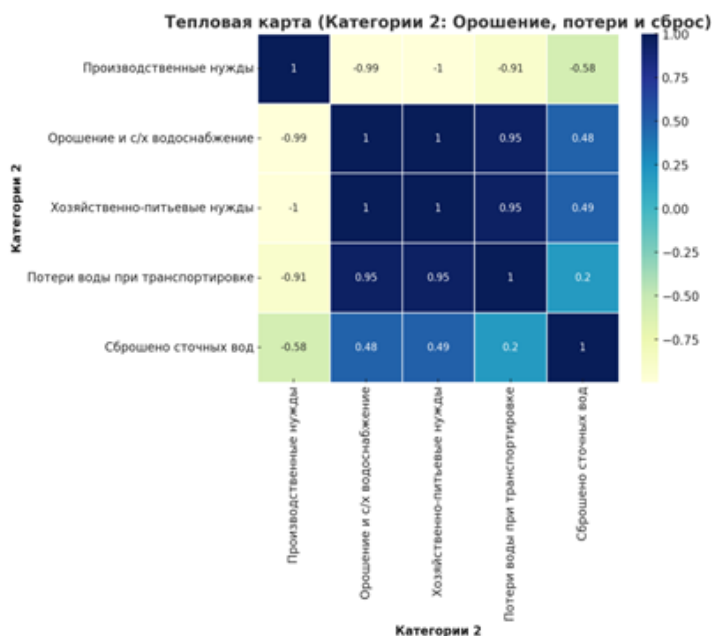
Тепловая карта (Категории 2: Орошение, потери и сброс)

| Категории 2 | Производственные нужды | Орошение и с/х водоснабжение | Хозяйственно-питьевые нужды | Потери воды при транспортировке | Сброшено сточных вод |
|---|---|---|---|---|---|
| Производственные нужды | 1 | -0.99 | -1 | -0.91 | -0.58 |
| Орошение и с/х водоснабжение | -0.99 | 1 | 1 | 0.95 | 0.48 |
| Хозяйственно-питьевые нужды | -1 | 1 | 1 | 0.95 | 0.49 |
| Потери воды при транспортировке | -0.91 | 0.95 | 0.95 | 1 | 0.2 |
| Сброшено сточных вод | -0.58 | 0.48 | 0.49 | 0.2 | 1 |

Категории 2

1.00
0.75
0.50
0.25
0.00
−0.25
−0.50
−0.75